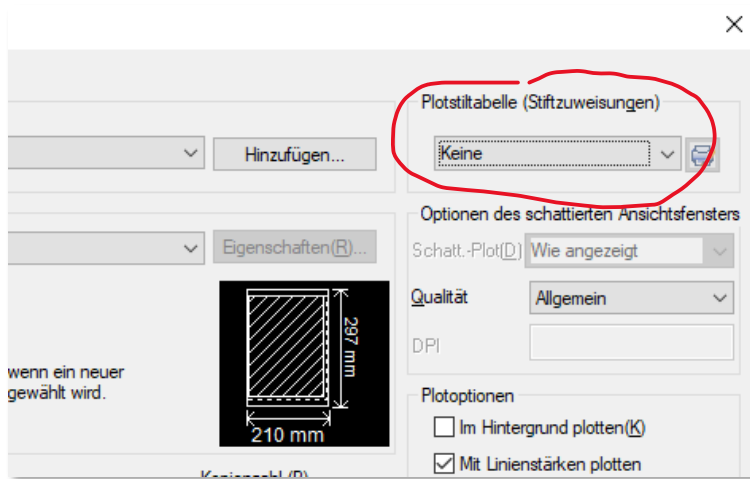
Plotstiltabelle (Stiftzuweisungen)

Hinzufügen...

Keine

Optionen des schattierten Ansichtsfensters

Eigenschaften(R)...

Schatt.-Plot(D) Wie angezeigt

Qualität Allgemein

297 mm

DPI

wenn ein neuer gewählt wird.

210 mm

Plotoptionen

Im Hintergrund plotten(K)

Mit Linienstärken plotten

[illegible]